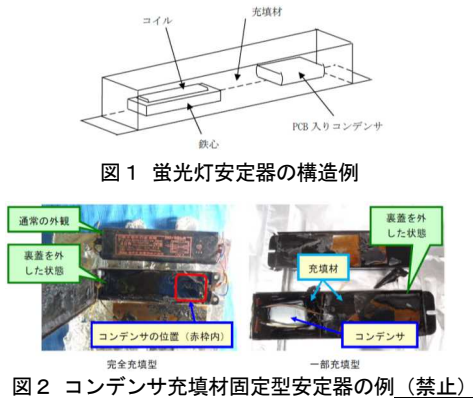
コイル

充填材

鉄心

PCB 入りコンデンサ

図１ 蛍光灯安定器の構造例

通常の外観

裏蓋を外した状態

コンデンサの位置（赤枠内）

完全充填型

裏蓋を外した状態

充填材

コンデンサ

一部充填型

図２ コンデンサ充填材固定型安定器の例（禁止）